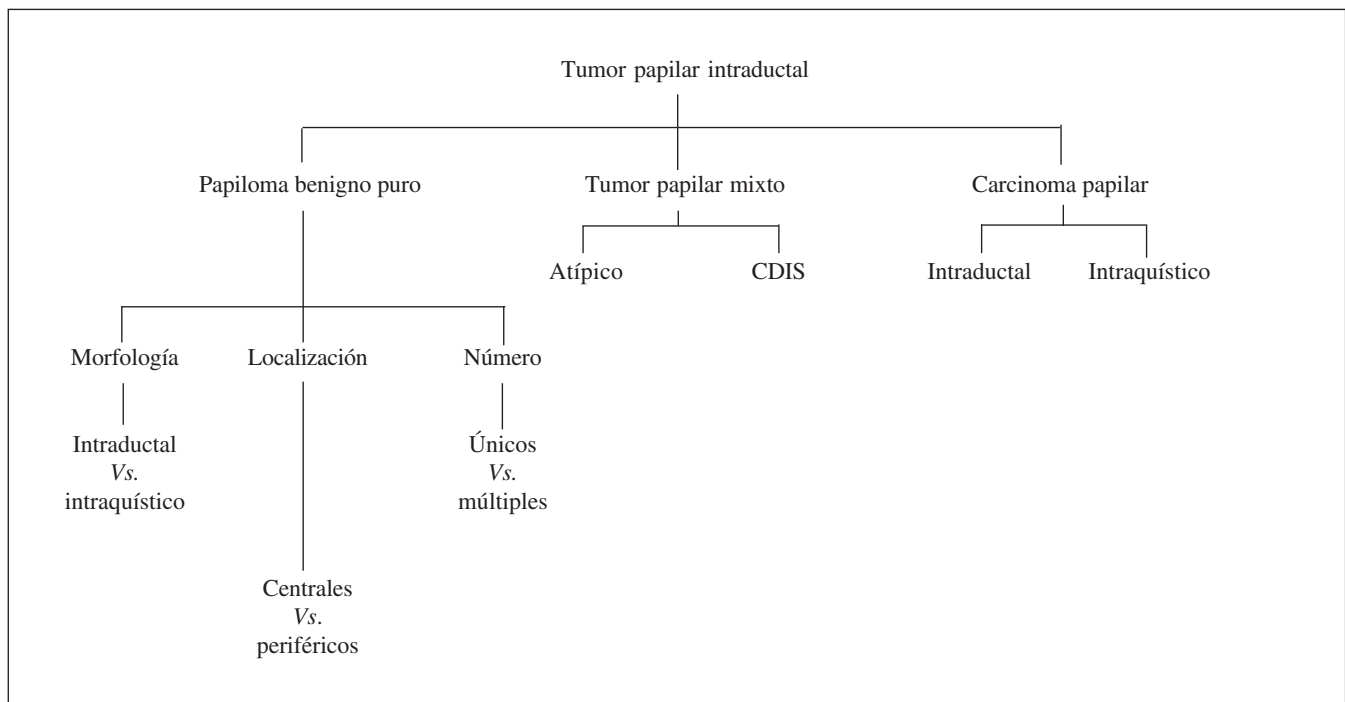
Tumor papilar intraductal

Papiloma benigno puro

Tumor papilar mixto

Carcinoma papilar

Atípico

CDIS

Intraductal

Intraquístico

Morfología

Localización

Número

Intraductal
*Vs.*
intraquístico

Únicos
*Vs.*
múltiples

Centrales
*Vs*.
periféricos